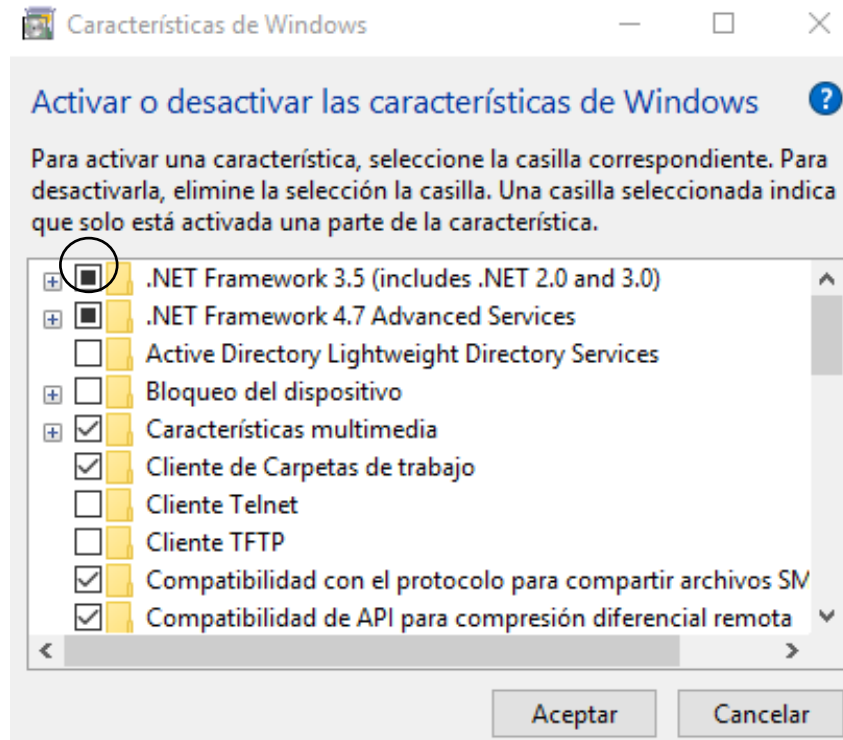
Características de Windows

Activar o desactivar las características de Windows

Para activar una característica, seleccione la casilla correspondiente. Para desactivarla, elimine la selección la casilla. Una casilla seleccionada indica que solo está activada una parte de la característica.

.NET Framework 3.5 (includes .NET 2.0 and 3.0)
.NET Framework 4.7 Advanced Services
Active Directory Lightweight Directory Services
Bloqueo del dispositivo
Características multimedia
Cliente de Carpetas de trabajo
Cliente Telnet
Cliente TFTP
Compatibilidad con el protocolo para compartir archivos SM
Compatibilidad de API para compresión diferencial remota

Aceptar
Cancelar